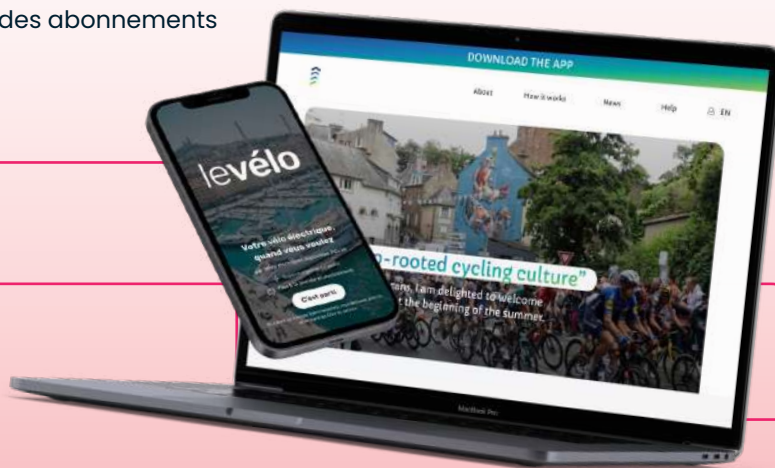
des abonnements

DOWNLOAD THE APP

About How it works News Help EN

levélo

Votre vélo électrique, quand vous voulez

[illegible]

C'est parti

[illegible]-rooted cycling culture"

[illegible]ns, I am delighted to welcome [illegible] the beginning of the summer.

MacBook Pro